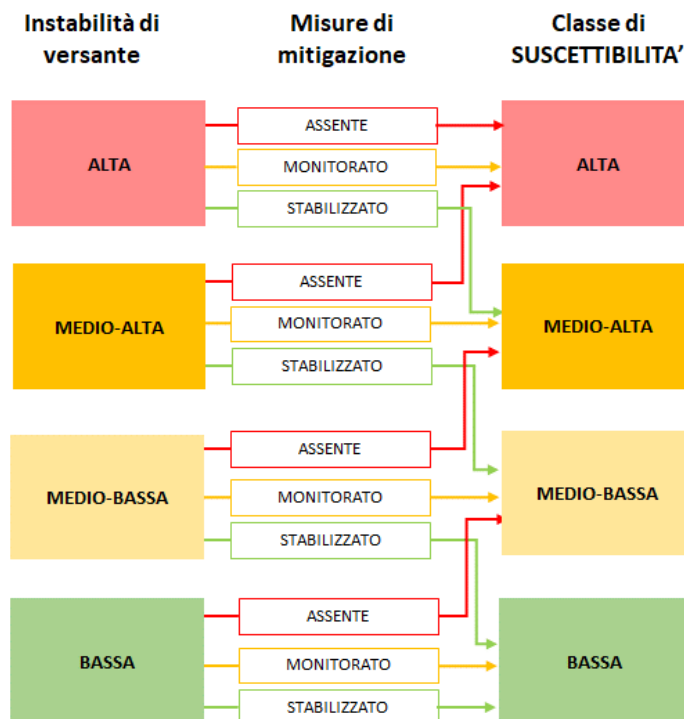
Instabilità di versante

Misure di mitigazione

Classe di SUSCETTIBILITA'

ALTA

ASSENTE

MONITORATO

STABILIZZATO

ALTA

MEDIO-ALTA

ASSENTE

MONITORATO

STABILIZZATO

MEDIO-ALTA

MEDIO-BASSA

ASSENTE

MONITORATO

STABILIZZATO

MEDIO-BASSA

BASSA

ASSENTE

MONITORATO

STABILIZZATO

BASSA